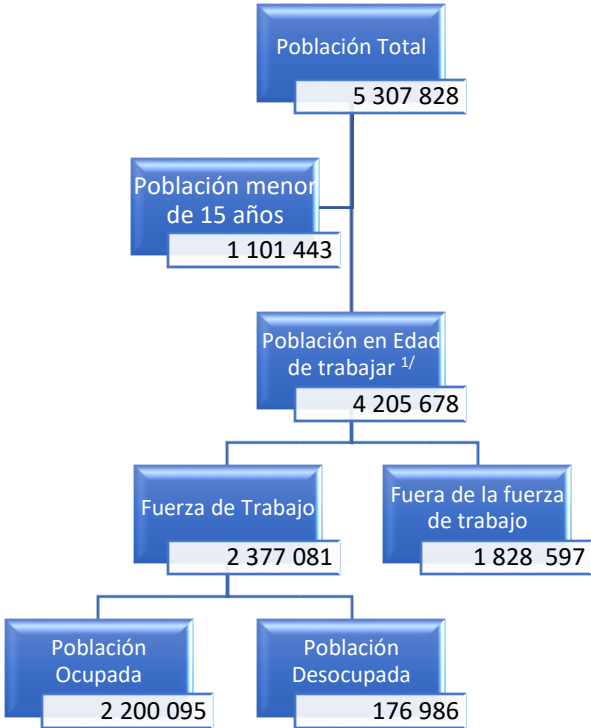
Población Total
5 307 828

Población menor de 15 años
1 101 443

Población en Edad de trabajar $^{1/}$
4 205 678

Fuerza de Trabajo
2 377 081

Fuera de la fuerza de trabajo
1 828 597

Población Ocupada
2 200 095

Población Desocupada
176 986